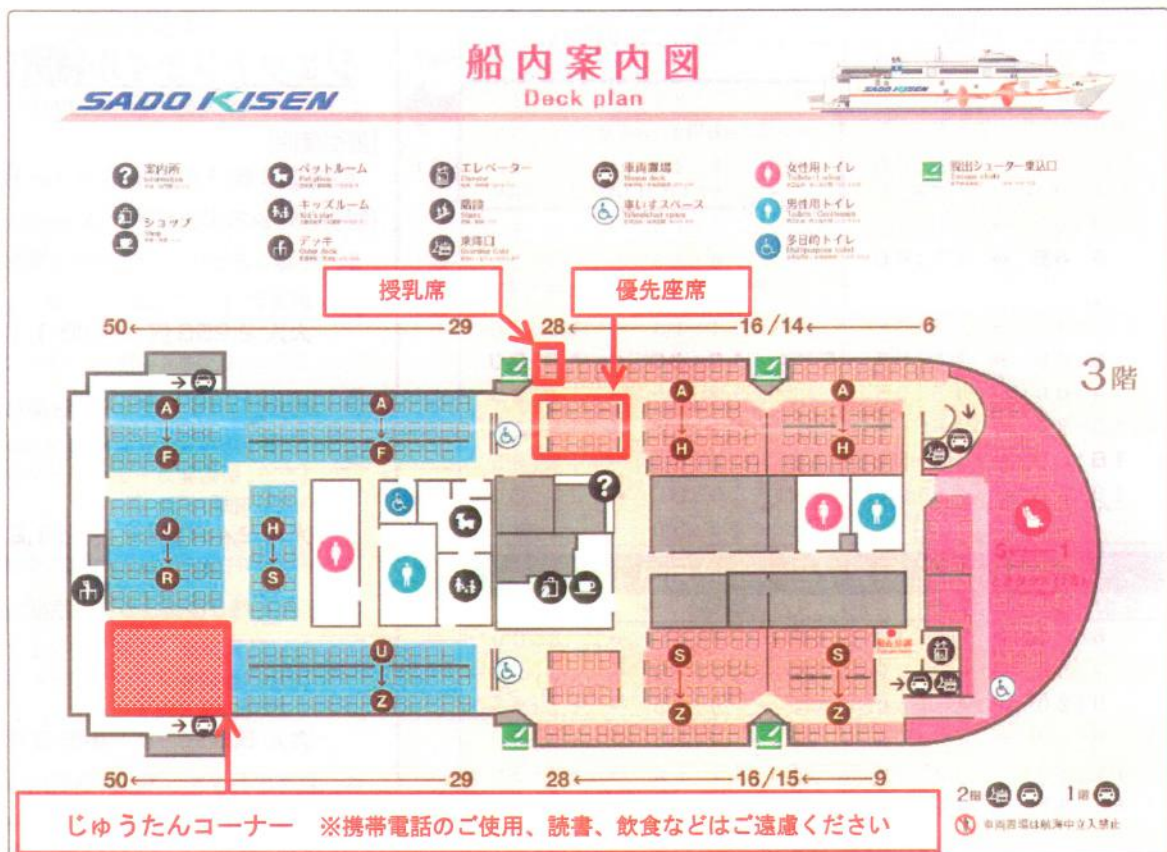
SADO KISEN

船内案内図
Deck plan

案内所
ショップ
ペットルーム
キッズルーム
デッキ
エレベーター
階段
乗降口
車両甲板
車いすスペース
女性用トイレ
男性用トイレ
多目的トイレ
脱出シューター乗込口

授乳席
優先座席

50← 29 28← 16/14← 6

3階

A F A F J R H S U Z A H A H S Z S Z

50← 29 28← 16/15← 9

2階 1階

じゅうたんコーナー ※携帯電話のご使用、読書、飲食などはご遠慮ください

車両甲板は航海中立入禁止